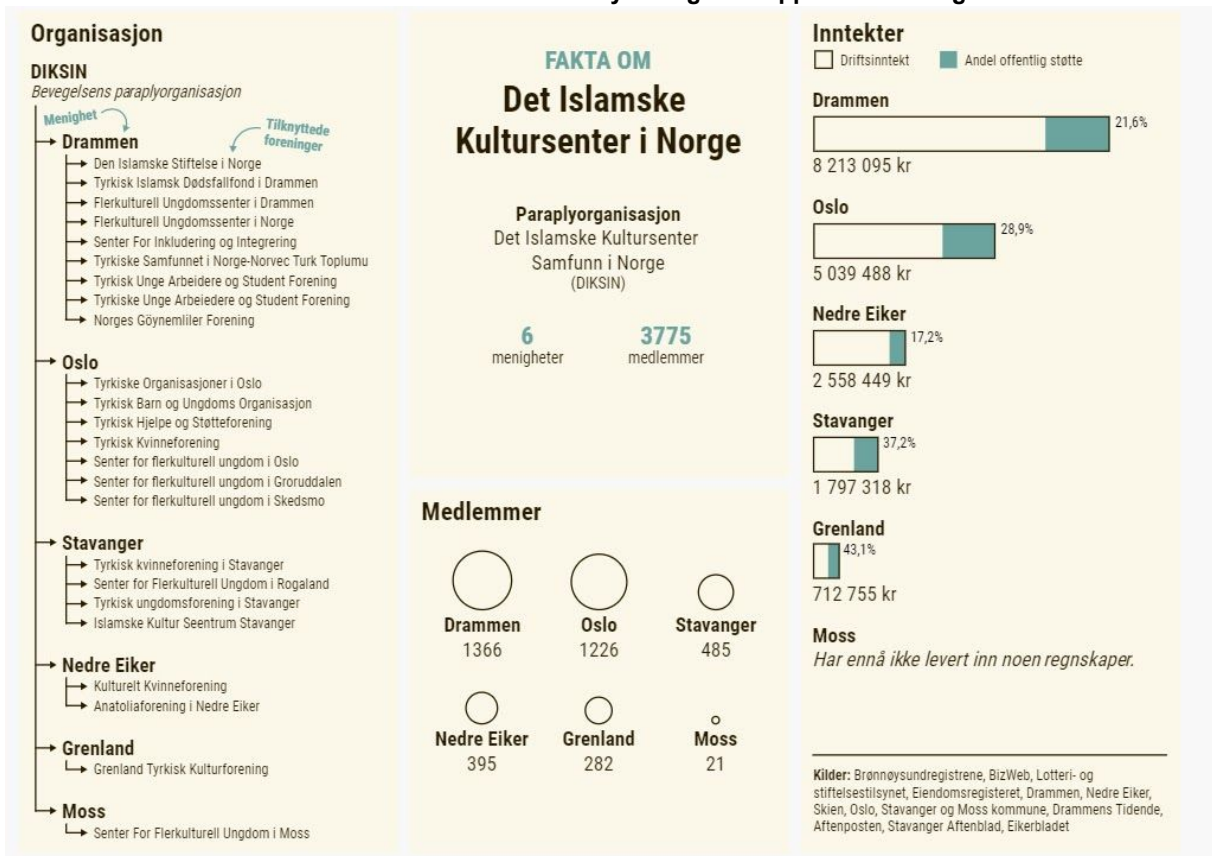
Organisasjon

DIKSIN
Bevegelsens paraplyorganisasjon

Menighet
Tilknyttede foreninger

→ Drammen
→ Den Islamske Stiftelse i Norge
→ Tyrkisk Islamsk Dødsfallfond i Drammen
→ Flerkulturell Ungdomssenter i Drammen
→ Flerkulturell Ungdomssenter i Norge
→ Senter For Inkludering og Integrering
→ Tyrkiske Samfunnet i Norge-Norvec Turk Toplumu
→ Tyrkisk Unge Arbeidere og Student Forening
→ Tyrkiske Unge Arbeiedere og Student Forening
→ Norges Göynemliler Forening

→ Oslo
→ Tyrkiske Organisasjoner i Oslo
→ Tyrkisk Barn og Ungdoms Organisasjon
→ Tyrkisk Hjelpe og Støtteforening
→ Tyrkisk Kvinneforening
→ Senter for flerkulturell ungdom i Oslo
→ Senter for flerkulturell ungdom i Groruddalen
→ Senter for flerkulturell ungdom i Skedsmo

→ Stavanger
→ Tyrkisk kvinneforening i Stavanger
→ Senter for Flerkulturell Ungdom i Rogaland
→ Tyrkisk ungdomsforening i Stavanger
→ Islamske Kultur Seentrum Stavanger

→ Nedre Eiker
→ Kulturelt Kvinneforening
→ Anatoliaforening i Nedre Eiker

→ Grenland
→ Grenland Tyrkisk Kulturforening

→ Moss
→ Senter For Flerkulturell Ungdom i Moss

FAKTA OM
Det Islamske Kultursenter i Norge

Paraplyorganisasjon
Det Islamske Kultursenter Samfunn i Norge
(DIKSIN)

6
menigheter

3775
medlemmer

Medlemmer

Drammen
1366

Oslo
1226

Stavanger
485

Nedre Eiker
395

Grenland
282

Moss
21

Inntekter
Driftsinntekt
Andel offentlig støtte

Drammen
21,6%
8 213 095 kr

Oslo
28,9%
5 039 488 kr

Nedre Eiker
17,2%
2 558 449 kr

Stavanger
37,2%
1 797 318 kr

Grenland
43,1%
712 755 kr

Moss
Har ennå ikke levert inn noen regnskaper.

Kilder: Brønnøysundregistrene, BizWeb, Lotteri- og stiftelsestilsynet, Eiendomsregisteret, Drammen, Nedre Eiker, Skien, Oslo, Stavanger og Moss kommune, Drammens Tidende, Aftenposten, Stavanger Aftenblad, Eikerbladet